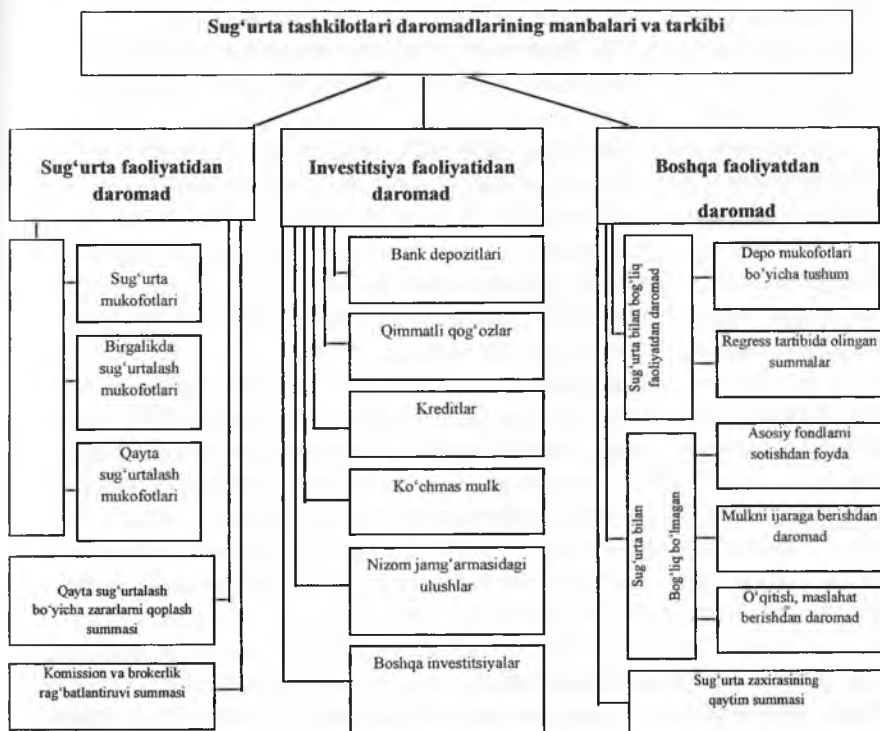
Sug'urta tashkilotlari daromadlarining manbalari va tarkibi

Sug'urta faoliyatidan daromad

Sug'urta mukofotlari

Birgalikda sug'urtalash mukofotlari

Qayta sug'urtalash mukofotlari

Qayta sug'urtalash bo'yicha zararlarni qoplash summasi

Komission va brokerlik rag'batlantiruvi summasi

Investitsiya faoliyatidan daromad

Bank depozitlari

Qimmatli qog'ozlar

Kreditlar

Ko'chmas mulk

Nizom jamg'armasidagi ulushlar

Boshqa investitsiyalar

Boshqa faoliyatdan daromad

Sug'urta bilan bog'liq faoliyatdan daromad

Depo mukofotlari bo'yicha tushum

Regress tartibida olingan summalar

Sug'urta bilan Bog'liq bo'lmagan

Asosiy fondlarni sotishdan foyda

Mulkni ijaraga berishdan daromad

O'qitish, maslahat berishdan daromad

Sug'urta zaxirasining qaytim summasi